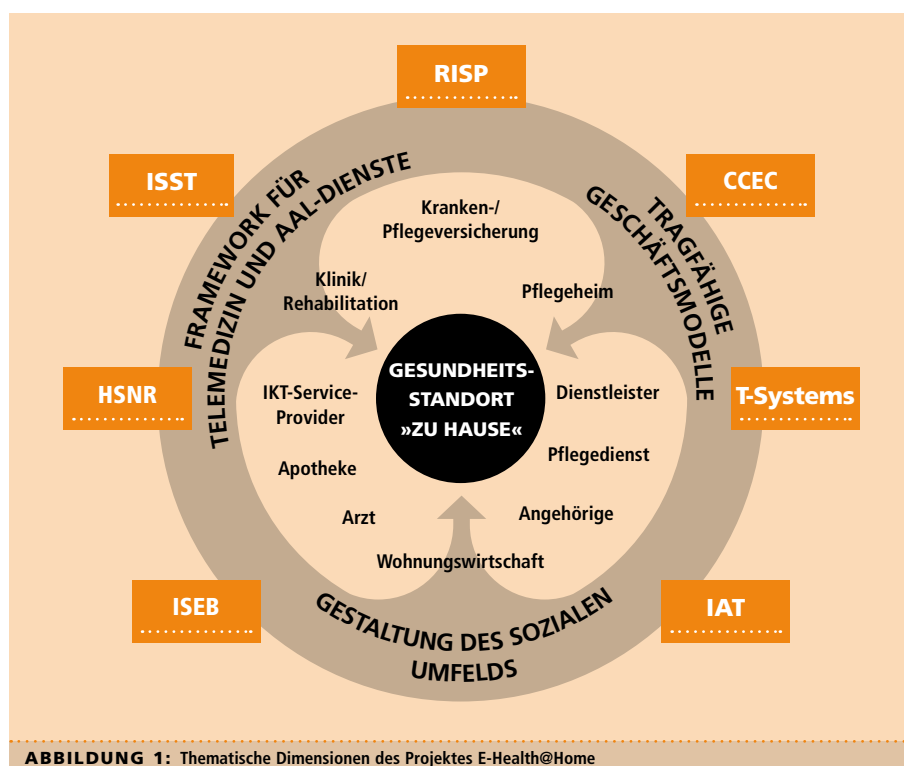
RISP

ISST

CCEC

FRAMEWORK FÜR TELEMEDIZIN UND AAL-DIENSTE

TRAGFÄHIGE GESCHÄFTSMODELLE

Kranken-/ Pflegeversicherung

Klinik/ Rehabilitation

Pflegeheim

HSNR

GESUNDHEITS-STANDORT »ZU HAUSE«

T-Systems

IKT-Service-Provider

Dienstleister

Pflegedienst

Apotheke

Angehörige

Arzt

Wohnungswirtschaft

ISEB

IAT

GESTALTUNG DES SOZIALEN UMFELDS

ABBILDUNG 1: Thematische Dimensionen des Projektes E-Health@Home